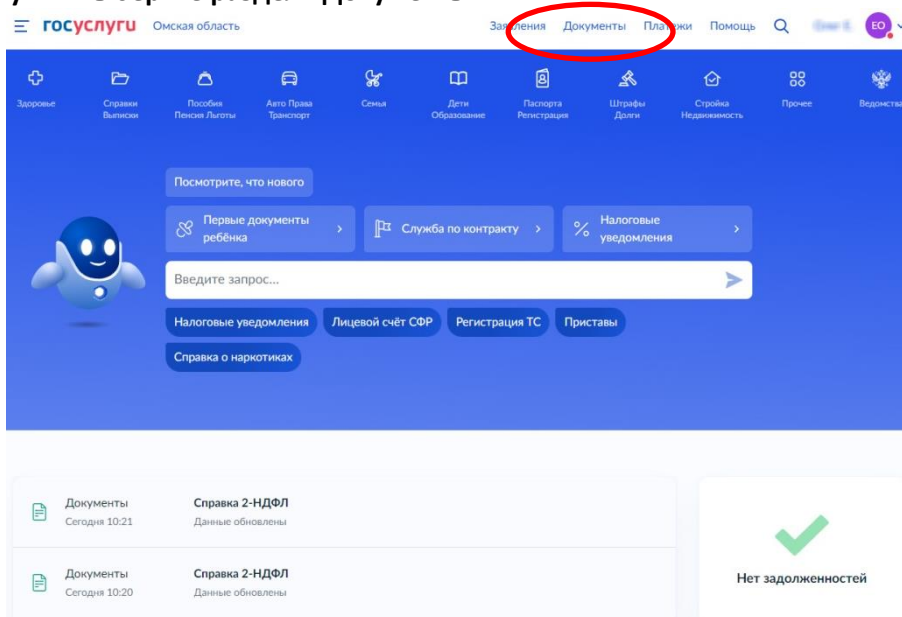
госуслуги Омская область

Заявления Документы Платежи Помощь

EO

Здоровье

Справки Выписки

Пособия Пенсия Льготы

Авто Права Транспорт

Семья

Дети Образование

Паспорта Регистрация

Штрафы Долги

Стройка Недвижимость

Прочее

Ведомства

Посмотрите, что нового

Первые документы ребёнка

Служба по контракту

Налоговые уведомления

Введите запрос...

Налоговые уведомления

Лицевой счёт СФР

Регистрация ТС

Приставы

Справка о наркотиках

Документы
Сегодня 10:21

Справка 2-НДФЛ
Данные обновлены

Документы
Сегодня 10:20

Справка 2-НДФЛ
Данные обновлены

Нет задолженностей